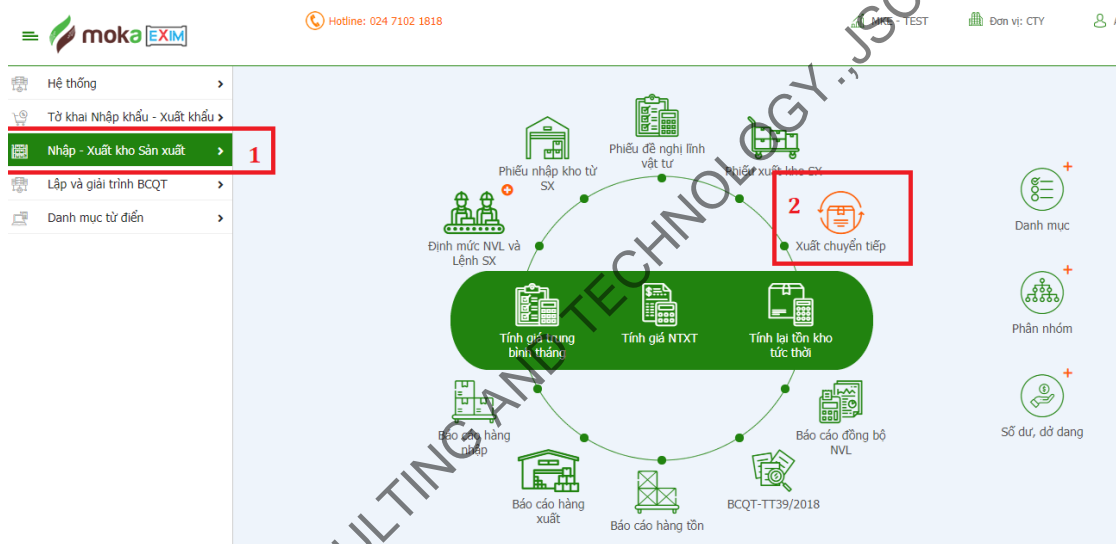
moka EXIM

Hotline: 024 7102 1818

MKE - TEST

Đơn vị: CTY

Hệ thống

Tờ khai Nhập khẩu - Xuất khẩu

Nhập - Xuất kho Sản xuất

1

Lập và giải trình BCQT

Danh mục từ điển

Phiếu đề nghị lĩnh vật tư

Phiếu nhập kho từ SX

Phiếu xuất kho SX

2

Xuất chuyển tiếp

Định mức NVL và Lệnh SX

Tính giá trung bình tháng

Tính giá NTXT

Tính lại tồn kho tức thời

Báo cáo hàng nhập

Báo cáo đồng bộ NVL

Báo cáo hàng xuất

Báo cáo hàng tồn

BCQT-TT39/2018

Danh mục

Phân nhóm

Số dư, dở dang

ULTING AND TECHNOLOGY ., JSC